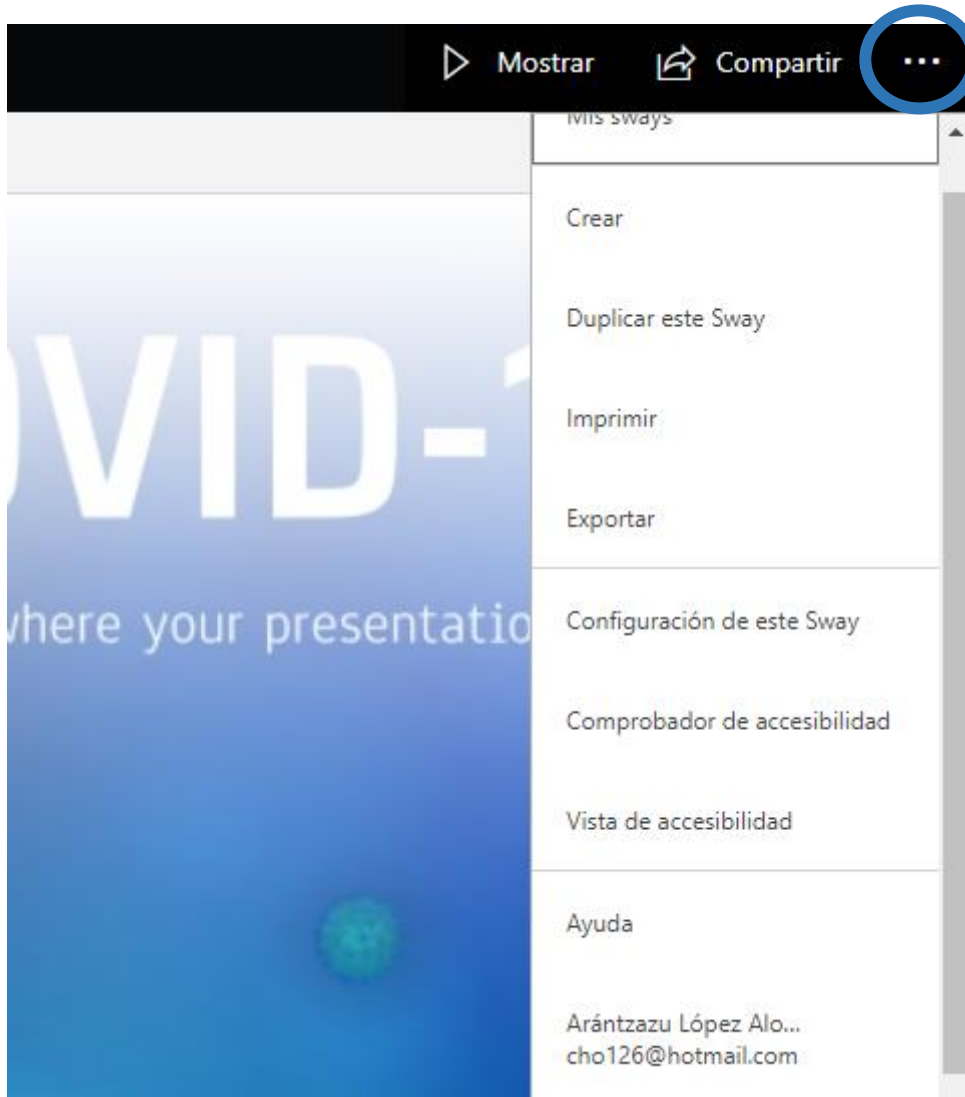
Mostrar Compartir ...

Mis sways

Crear

Duplicar este Sway

Imprimir

Exportar

Configuración de este Sway

Comprobador de accesibilidad

Vista de accesibilidad

Ayuda

Arántzazu López Alo...
cho126@hotmail.com

OVID-1

where your presentatio